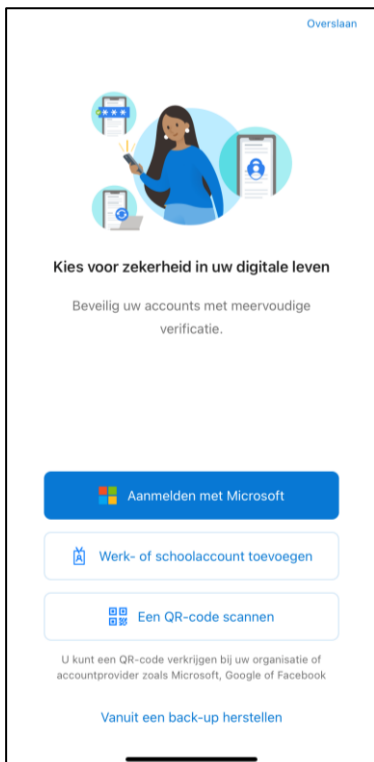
Overslaan

Kies voor zekerheid in uw digitale leven

Beveilig uw accounts met meervoudige verificatie.

Aanmelden met Microsoft

Werk- of schoolaccount toevoegen

Een QR-code scannen

U kunt een QR-code verkrijgen bij uw organisatie of accountprovider zoals Microsoft, Google of Facebook

Vanuit een back-up herstellen